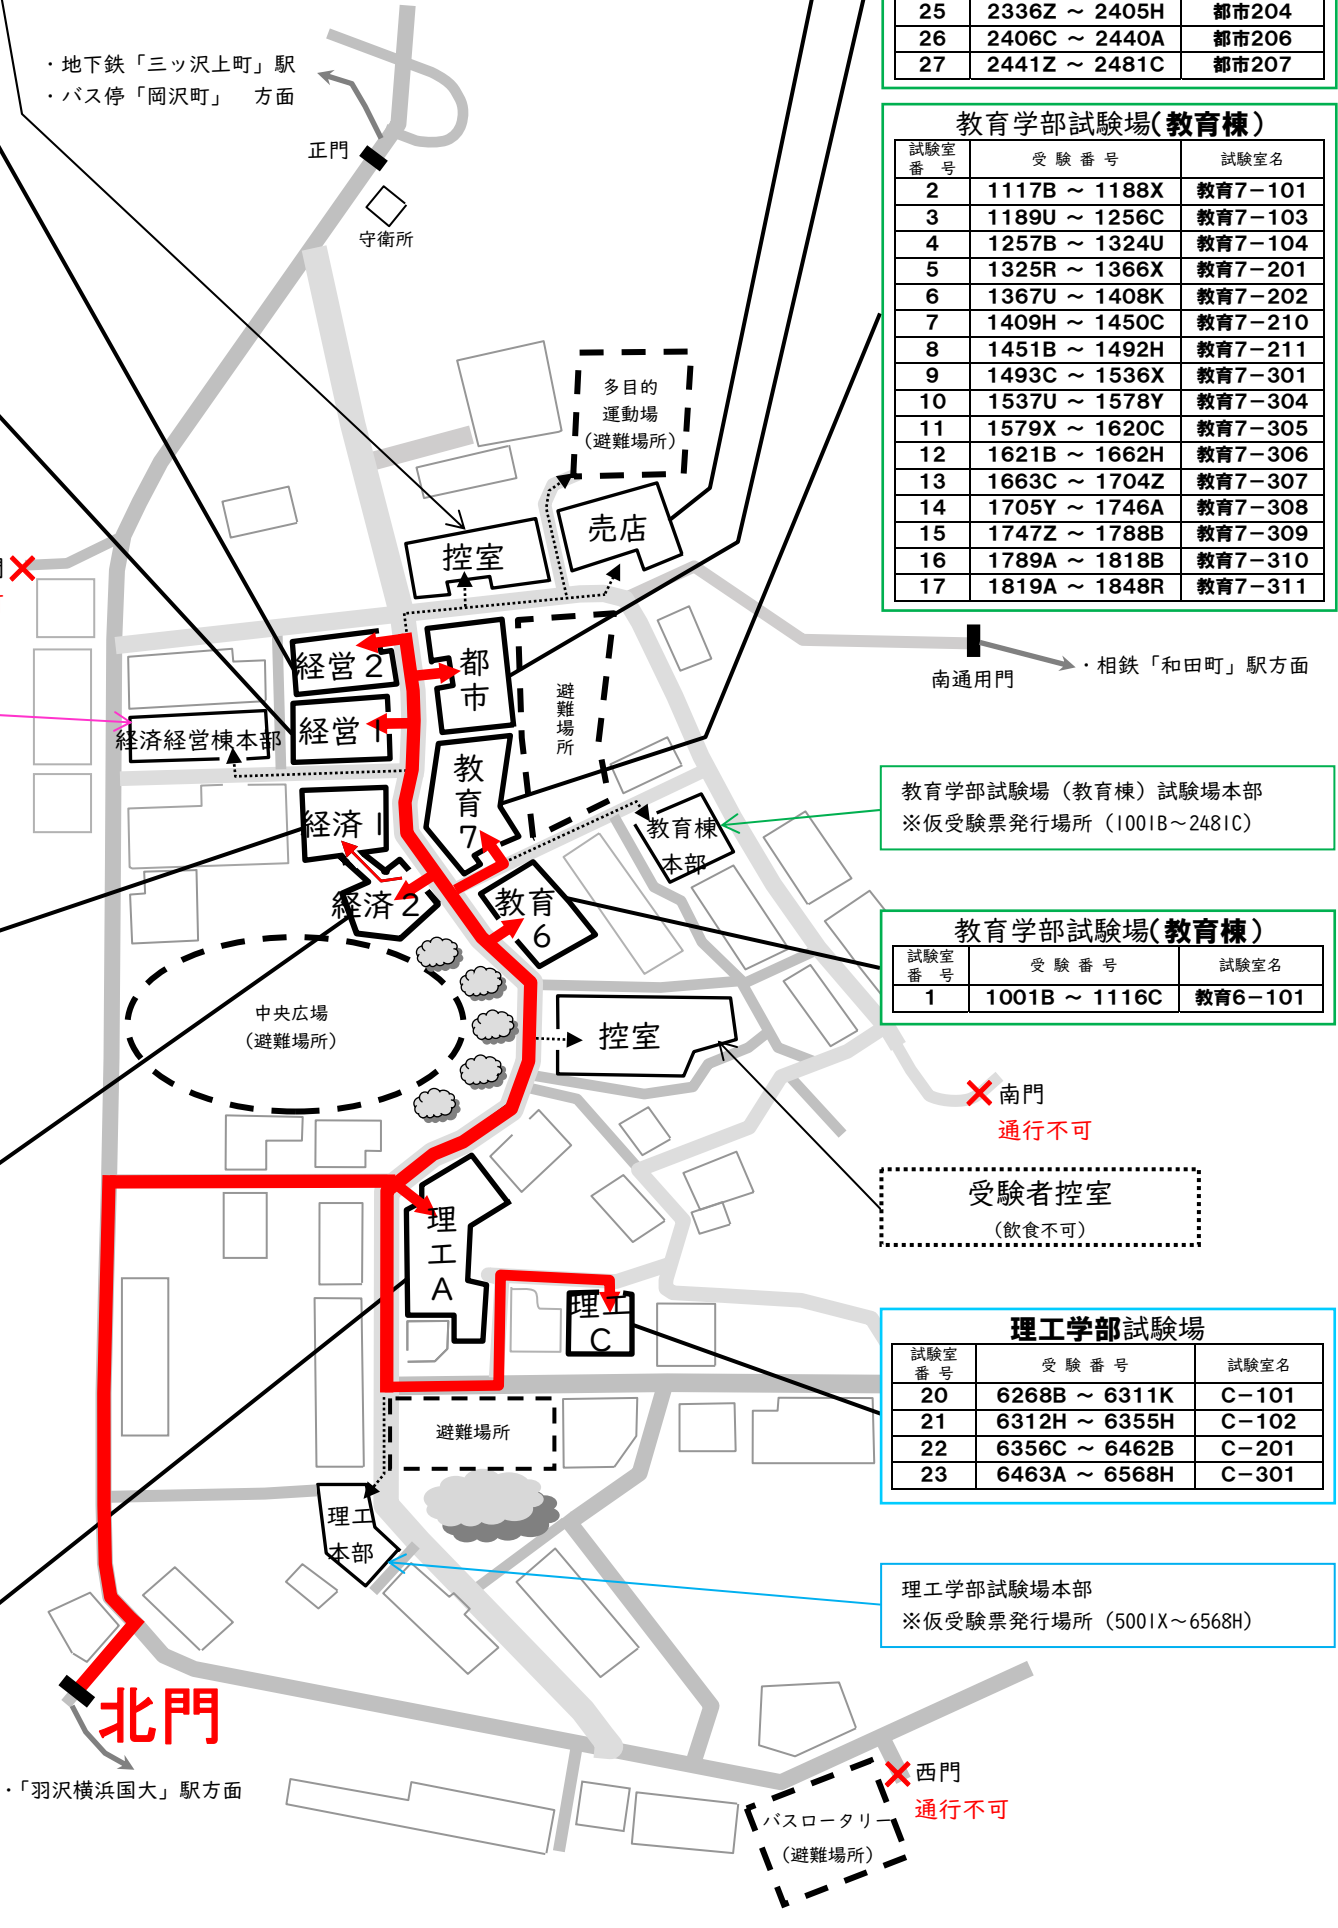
| 25 | 2336Z ～ 2405H | 都市204 |
|---|---|---|
| 26 | 2406C ～ 2440A | 都市206 |
| 27 | 2441Z ～ 2481C | 都市207 |

・地下鉄「三ッ沢上町」駅
・バス停「岡沢町」　方面

正門

守衛所

教育学部試験場(教育棟)

| 試験室番号 | 受験番号 | 試験室名 |
|---|---|---|
| 2 | 1117B ～ 1188X | 教育7−101 |
| 3 | 1189U ～ 1256C | 教育7−103 |
| 4 | 1257B ～ 1324U | 教育7−104 |
| 5 | 1325R ～ 1366X | 教育7−201 |
| 6 | 1367U ～ 1408K | 教育7−202 |
| 7 | 1409H ～ 1450C | 教育7−210 |
| 8 | 1451B ～ 1492H | 教育7−211 |
| 9 | 1493C ～ 1536X | 教育7−301 |
| 10 | 1537U ～ 1578Y | 教育7−304 |
| 11 | 1579X ～ 1620C | 教育7−305 |
| 12 | 1621B ～ 1662H | 教育7−306 |
| 13 | 1663C ～ 1704Z | 教育7−307 |
| 14 | 1705Y ～ 1746A | 教育7−308 |
| 15 | 1747Z ～ 1788B | 教育7−309 |
| 16 | 1789A ～ 1818B | 教育7−310 |
| 17 | 1819A ～ 1848R | 教育7−311 |

多目的運動場（避難場所）

控室

売店

経営2

都市

避難場所

経営1

経済経営棟本部

南通用門

・相鉄「和田町」駅方面

教育7

教育学部試験場（教育棟）試験場本部
※仮受験票発行場所（1001B～2481C）

経済1

教育棟本部

経済2

教育6

教育学部試験場(教育棟)

| 試験室番号 | 受験番号 | 試験室名 |
|---|---|---|
| 1 | 1001B ～ 1116C | 教育6−101 |

中央広場（避難場所）

控室

南門
通行不可

受験者控室
（飲食不可）

理工A

理工C

理工学部試験場

| 試験室番号 | 受験番号 | 試験室名 |
|---|---|---|
| 20 | 6268B ～ 6311K | C−101 |
| 21 | 6312H ～ 6355H | C−102 |
| 22 | 6356C ～ 6462B | C−201 |
| 23 | 6463A ～ 6568H | C−301 |

避難場所

理工本部

理工学部試験場本部
※仮受験票発行場所（5001X～6568H）

北門

・「羽沢横浜国大」駅方面

西門
通行不可

バスロータリー（避難場所）